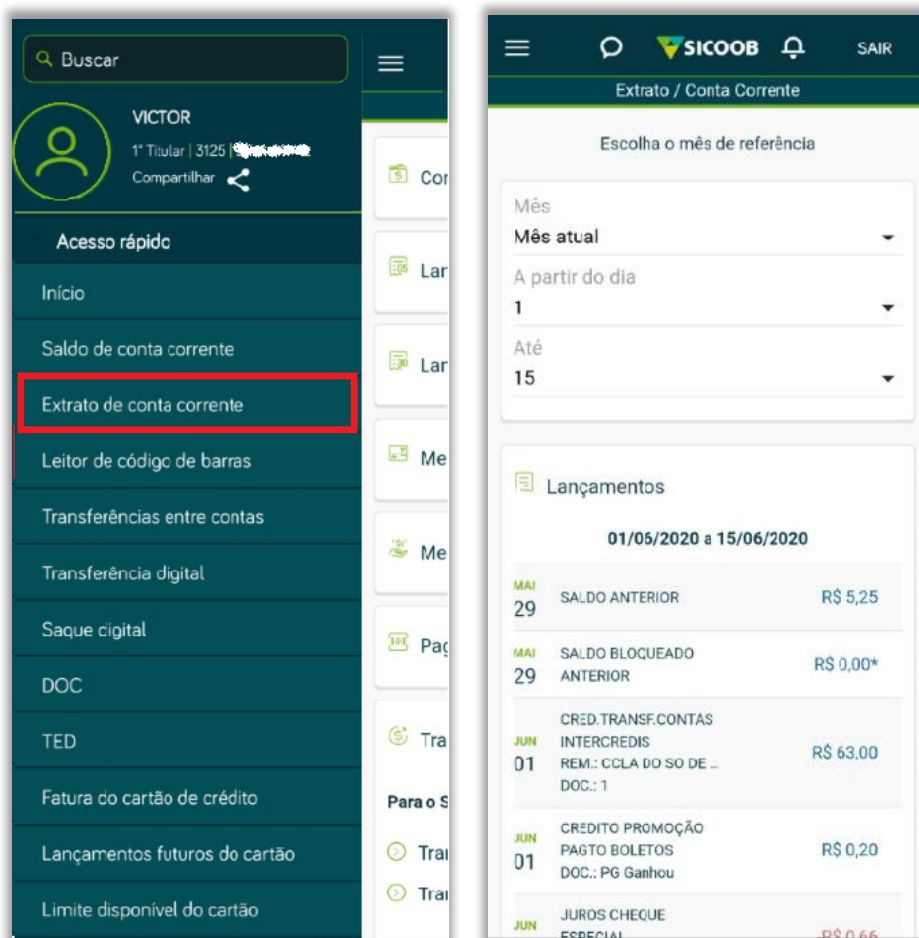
Buscar

VICTOR
1° Titular | 3125 | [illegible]
Compartilhar

Acesso rápido
Início
Saldo de conta corrente
Extrato de conta corrente
Leitor de código de barras
Transferências entre contas
Transferência digital
Saque digital
DOC
TED
Fatura do cartão de crédito
Lançamentos futuros do cartão
Limite disponível do cartão

Cor
Lar
Lar
Me
Me
Pag
Tra
Para o S
Trai
Trai

SICOOB SAIR
Extrato / Conta Corrente

Escolha o mês de referência

Mês
Mês atual
A partir do dia
1
Até
15

Lançamentos
01/05/2020 a 15/06/2020

| | | |
|---|---|---|
| MAI 29 | SALDO ANTERIOR | R$ 5,25 |
| MAI 29 | SALDO BLOQUEADO ANTERIOR | R$ 0,00* |
| JUN 01 | CRED.TRANSF.CONTAS INTERCREDIS REM.: CCLA DO SO DE ... DOC.: 1 | R$ 63,00 |
| JUN 01 | CREDITO PROMOÇÃO PAGTO BOLETOS DOC.: PG Ganhou | R$ 0,20 |
| JUN | JUROS CHEQUE ESPECIAL | R$ 0,66 |